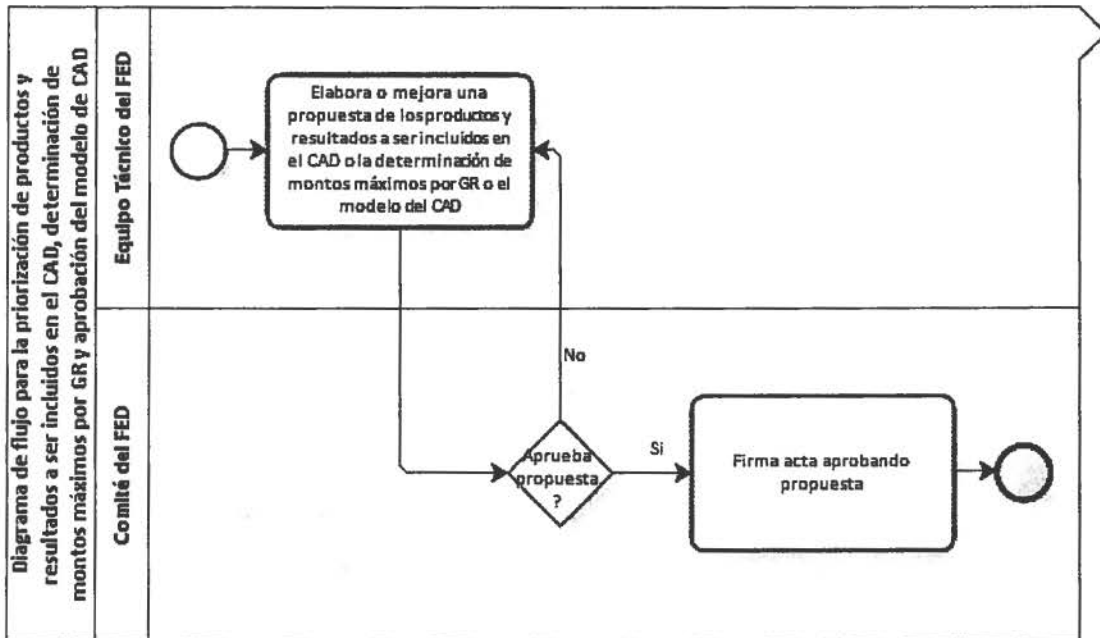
Diagrama de flujo para la priorización de productos y resultados a ser incluidos en el CAD, determinación de montos máximos por GR y aprobación del modelo de CAD

Equipo Técnico del FED

Comité del FED

Elabora o mejora una propuesta de losproductos y resultados a serincluidos en el CAD o la determinación de montos máximos por GR o el modelo del CAD

No

Aprueba propuesta ?

Si

Firma acta aprobando propuesta